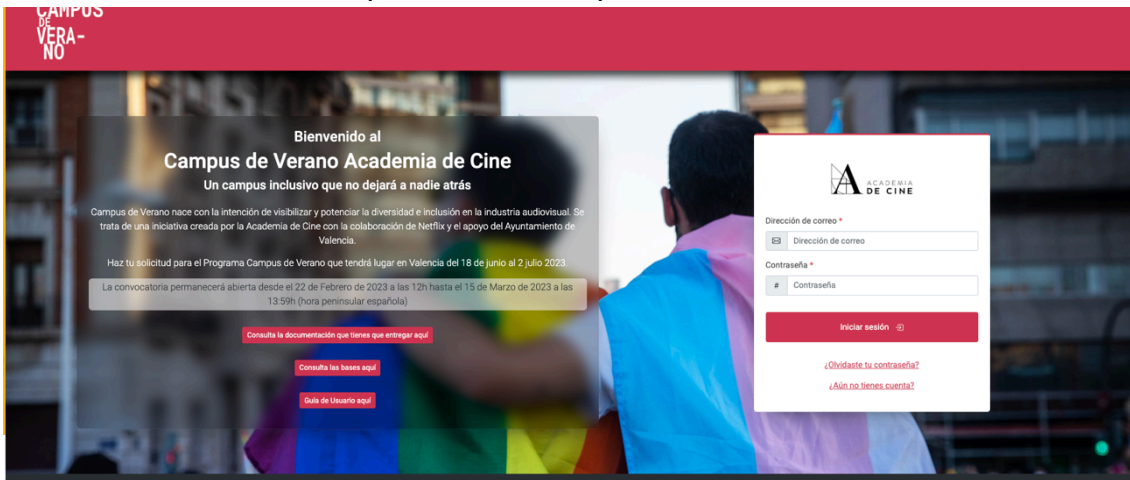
CAMPUS DE VERA-NO

Bienvenido al
Campus de Verano Academia de Cine
Un campus inclusivo que no dejará a nadie atrás

Campus de Verano nace con la intención de visibilizar y potenciar la diversidad e inclusión en la industria audiovisual. Se trata de una iniciativa creada por la Academia de Cine con la colaboración de Netflix y el apoyo del Ayuntamiento de Valencia.

Haz tu solicitud para el Programa Campus de Verano que tendrá lugar en Valencia del 18 de junio al 2 julio 2023.

La convocatoria permanecerá abierta desde el 22 de Febrero de 2023 a las 12h hasta el 15 de Marzo de 2023 a las 13:59h (hora peninsular española)

Consulta la documentación que tienes que entregar aquí

Consulta las bases aquí

Guía de Usuario aquí

ACADEMIA DE CINE

Dirección de correo *
Dirección de correo

Contraseña *
Contraseña

Iniciar sesión

¿Olvidaste tu contraseña?

¿Aún no tienes cuenta?